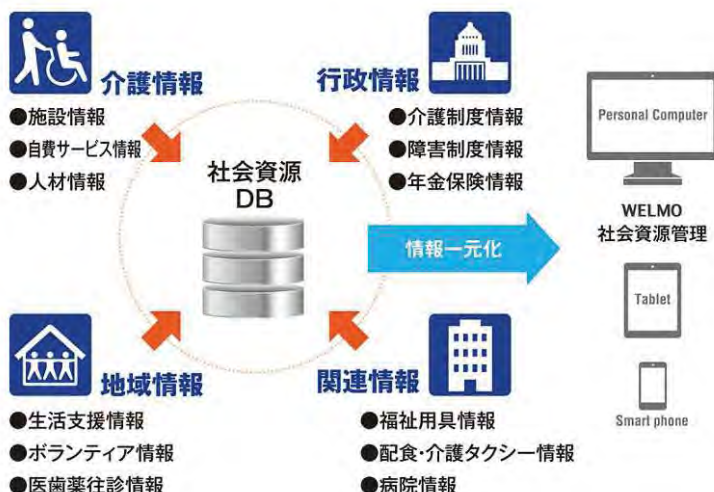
介護情報
●施設情報
●自費サービス情報
●人材情報

行政情報
●介護制度情報
●障害制度情報
●年金保険情報

社会資源
DB

情報一元化

Personal Computer

WELMO
社会資源管理

Tablet

Smart phone

地域情報
●生活支援情報
●ボランティア情報
●医歯薬往診情報

関連情報
●福祉用具情報
●配食・介護タクシー情報
●病院情報